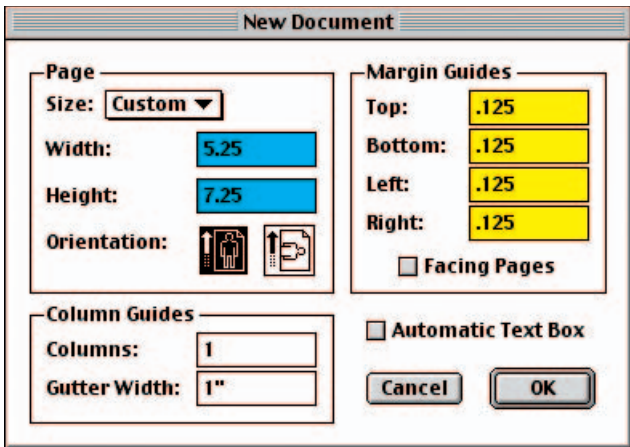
New Document

Page
Size: Custom
Width: 5.25
Height: 7.25
Orientation:

Margin Guides
Top: .125
Bottom: .125
Left: .125
Right: .125
Facing Pages

Column Guides
Columns: 1
Gutter Width: 1"

Automatic Text Box

Cancel
OK